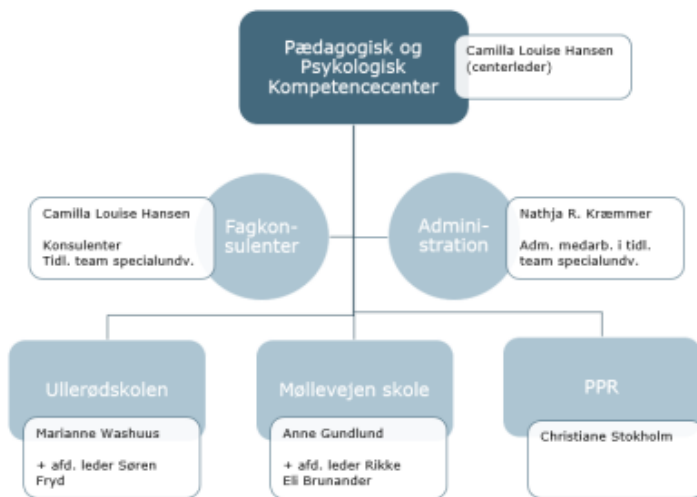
Pædagogisk og Psykologisk Kompetencecenter

Camilla Louise Hansen (centerleder)

Fagkonsulenter

Camilla Louise Hansen

Konsulenter
Tidl. team specialundv.

Administration

Nathja R. Kræmmer

Adm. medarb. i tidl. team specialundv.

Ullerødskolen

Marianne Washuus

+ afd. leder Søren Fryd

Møllevejen skole

Anne Gundlund

+ afd. leder Rikke Eli Brunander

PPR

Christiane Stokholm